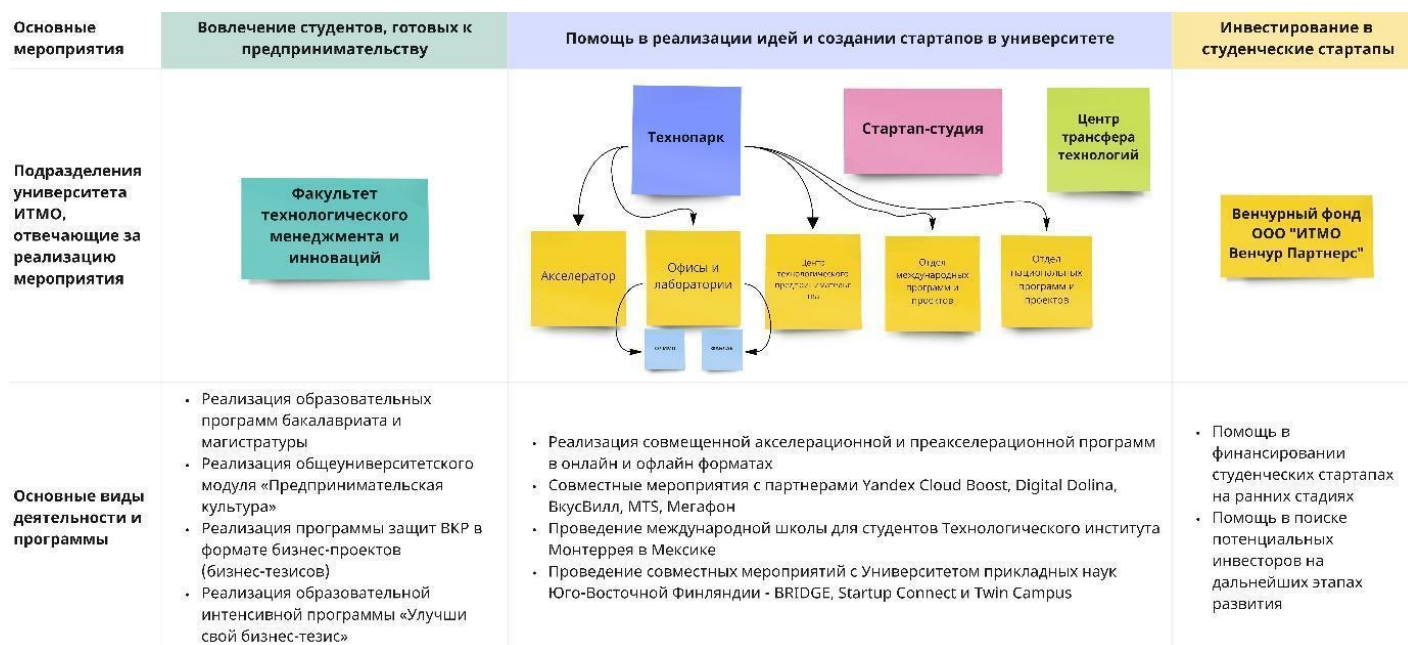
| Основные мероприятия | Вовлечение студентов, готовых к предпринимательству | Помощь в реализации идей и создании стартапов в университете | Инвестирование в студенческие стартапы |
|---|---|---|---|
| Подразделения университета ИТМО, отвечающие за реализацию мероприятия | Факультет технологического менеджмента и инноваций | Технопарк; Стартап-студия; Центр трансфера технологий; Акселератор; Офисы и лаборатории; Центр технологического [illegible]; Отдел международных программ и проектов; Отдел национальных программ и проектов; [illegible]; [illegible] | Венчурный фонд ООО "ИТМО Венчур Партнерс" |
| Основные виды деятельности и программы | • Реализация образовательных программ бакалавриата и магистратуры<br>• Реализация общеуниверситетского модуля «Предпринимательская культура»<br>• Реализация программы защит ВКР в формате бизнес-проектов (бизнес-тезисов)<br>• Реализация образовательной интенсивной программы «Улучши свой бизнес-тезис» | • Реализация совмещенной акселерационной и преакселерационной программ в онлайн и офлайн форматах<br>• Совместные мероприятия с партнерами Yandex Cloud Boost, Digital Dolina, ВкусВилл, MTS, Мегафон<br>• Проведение международной школы для студентов Технологического института Монтеррея в Мексике<br>• Проведение совместных мероприятий с Университетом прикладных наук Юго-Восточной Финляндии - BRIDGE, Startup Connect и Twin Campus | • Помощь в финансировании студенческих стартапах на ранних стадиях<br>• Помощь в поиске потенциальных инвесторов на дальнейших этапах развития |